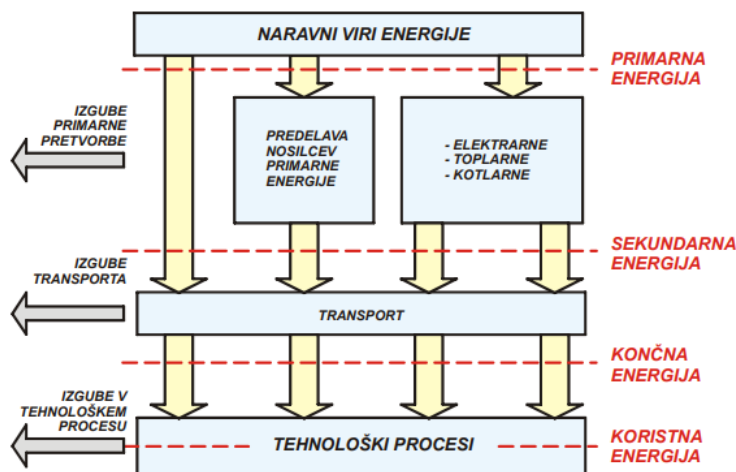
NARAVNI VIRI ENERGIJE

PRIMARNA ENERGIJA

IZGUBE PRIMARNE PRETVORBE

PREDELAVA NOSILCEV PRIMARNE ENERGIJE

- ELEKTRARNE
- TOPLARNE
- KOTLARNE

IZGUBE TRANSPORTA

SEKUNDARNA ENERGIJA

TRANSPORT

KONČNA ENERGIJA

IZGUBE V TEHNOLOŠKEM PROCESU

TEHNOLOŠKI PROCESI

KORISTNA ENERGIJA